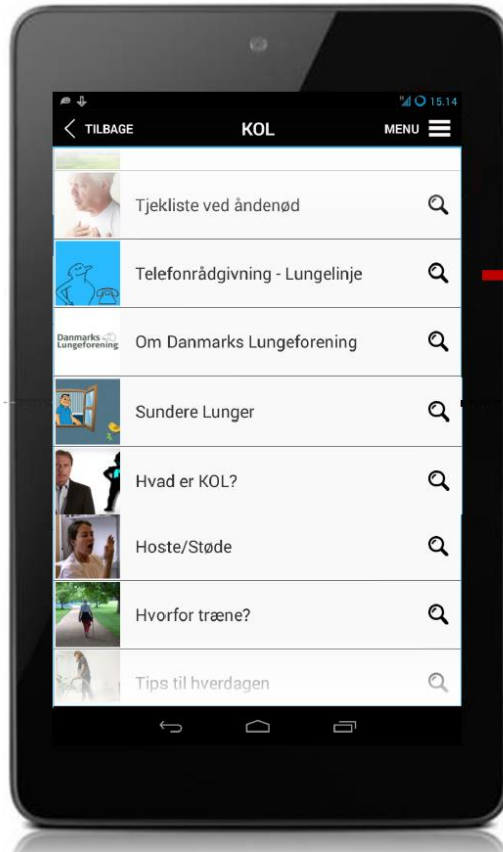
15.14

TILBAGE KOL MENU

Tjekliste ved åndenød

Telefonrådgivning - Lungelinje

Danmarks Lungeforening

Om Danmarks Lungeforening

Sundere Lunger

Hvad er KOL?

Hoste/Støde

Hvorfor træne?

Tips til hverdagen